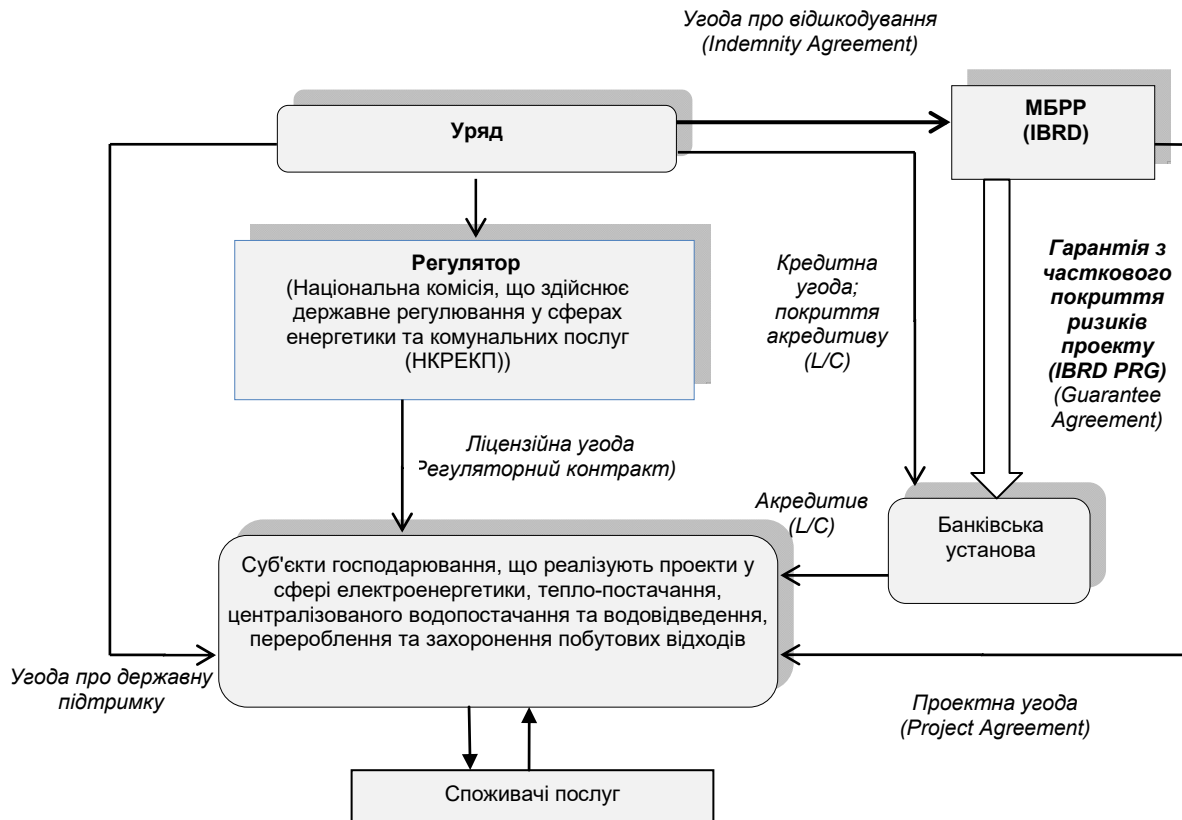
Угода про відшкодування
(Indemnity Agreement)

Уряд

МБРР
(IBRD)

Регулятор
(Національна комісія, що здійснює державне регулювання у сферах енергетики та комунальних послуг (НКРЕКП))

Кредитна угода; покриття акредитиву (L/C)

Гарантія з часткового покриття ризиків проекту (IBRD PRG)
(Guarantee Agreement)

Ліцензійна угода
Регуляторний контракт)

Акредитив
(L/C)

Банківська установа

Суб'єкти господарювання, що реалізують проекти у сфері електроенергетики, тепло-постачання, централізованого водопостачання та водовідведення, перероблення та захоронення побутових відходів

Угода про державну підтримку

Проектна угода
(Project Agreement)

Споживачі послуг